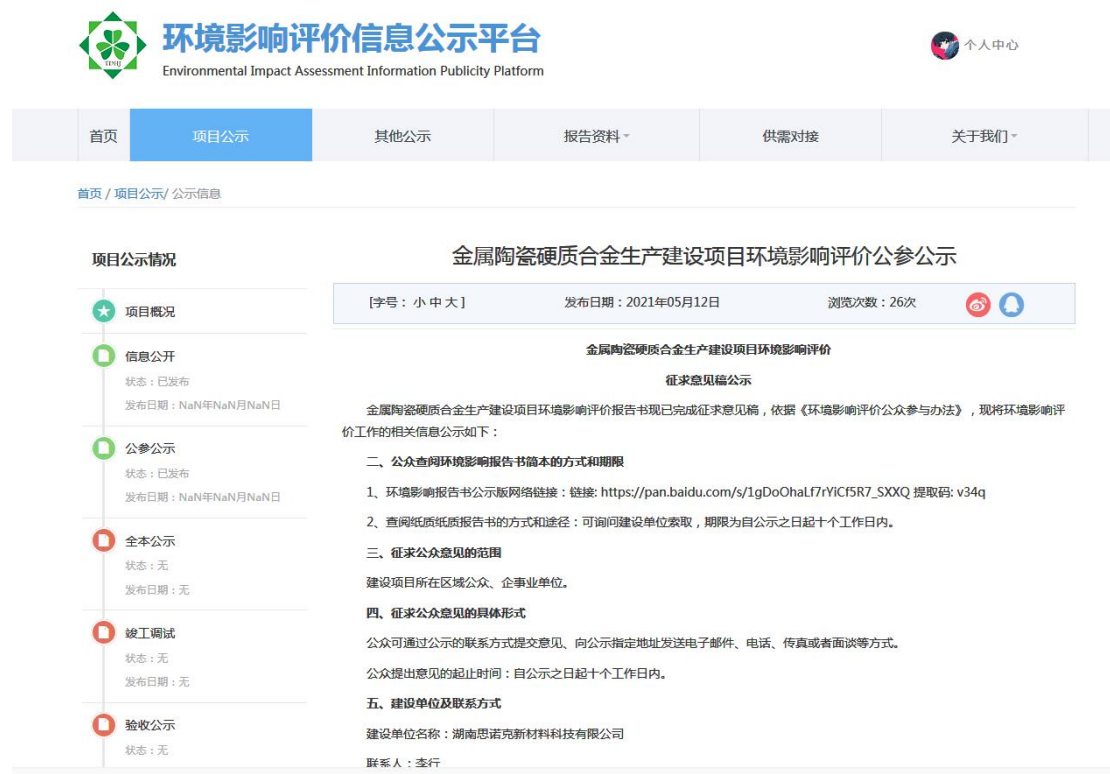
环境影响评价信息公示平台
Environmental Impact Assessment Information Publicity Platform

个人中心

首页 项目公示 其他公示 报告资料 供需对接 关于我们

首页 / 项目公示 / 公示信息

项目公示情况

项目概况

信息公开
状态：已发布
发布日期：NaN年NaN月NaN日

公参公示
状态：已发布
发布日期：NaN年NaN月NaN日

全本公示
状态：无
发布日期：无

竣工调试
状态：无
发布日期：无

验收公示
状态：无

金属陶瓷硬质合金生产建设项目环境影响评价公参公示

[字号：小 中 大]
发布日期：2021年05月12日
浏览次数：26次

金属陶瓷硬质合金生产建设项目环境影响评价

征求意见稿公示

金属陶瓷硬质合金生产建设项目环境影响评价报告书现已完成征求意见稿，依据《环境影响评价公众参与办法》，现将环境影响评价工作的相关信息公示如下：

二、公众查阅环境影响报告书简本的方式和期限

1、环境影响报告书公示版网络链接：链接: https://pan.baidu.com/s/1gDoOhaLf7rYiCf5R7_SXXQ 提取码: v34q

2、查阅纸质纸质报告书的方式和途径：可询问建设单位索取，期限为自公示之日起十个工作日内。

三、征求公众意见的范围

建设项目所在区域公众、企事业单位。

四、征求公众意见的具体形式

公众可通过公示的联系方式提交意见、向公示指定地址发送电子邮件、电话、传真或者面谈等方式。

公众提出意见的起止时间：自公示之日起十个工作日内。

五、建设单位及联系方式

建设单位名称：湖南思诺克新材料科技有限公司

联系人：李行